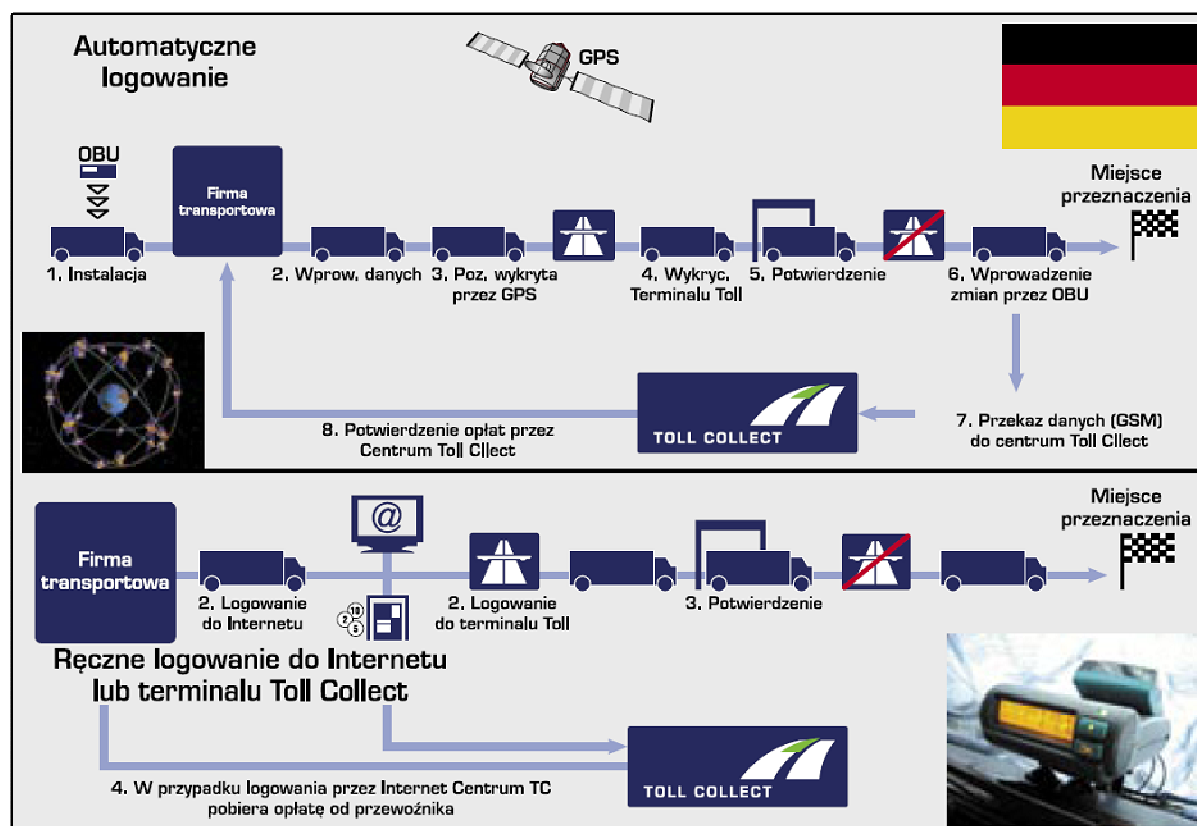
Automatyczne logowanie

GPS

OBU

Firma transportowa

Miejsce przeznaczenia

1. Instalacja

2. Wprow. danych

3. Poz. wykryta przez GPS

4. Wykryc. Terminalu Toll

5. Potwierdzenie

6. Wprowadzenie zmian przez OBU

7. Przekaz danych (GSM) do centrum Toll Cllect

TOLL COLLECT

8. Potwierdzenie opłat przez Centrum Toll Cllect

Firma transportowa

Miejsce przeznaczenia

2. Logowanie do Internetu

2. Logowanie do terminalu Toll

3. Potwierdzenie

Ręczne logowanie do Internetu lub terminalu Toll Collect

TOLL COLLECT

4. W przypadku logowania przez Internet Centrum TC pobiera opłatę od przewoźnika